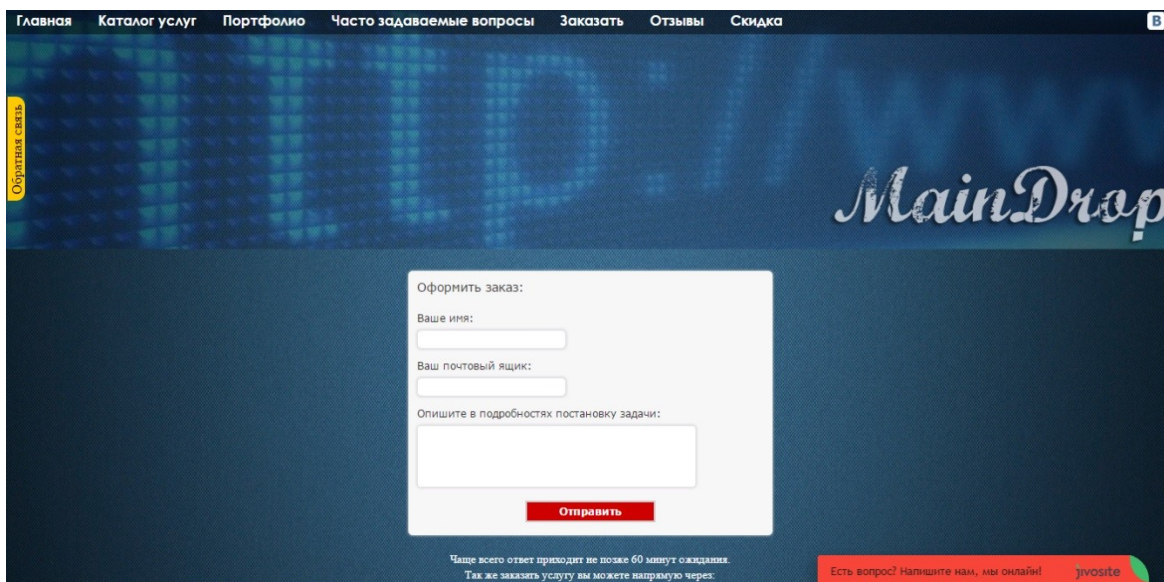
Главная Каталог услуг Портфолио Часто задаваемые вопросы Заказать Отзывы Скидка

В

Обратная связь

MainDrop

Оформить заказ:

Ваше имя:

Ваш почтовый ящик:

Опишите в подробностях постановку задачи:

Отправить

Чаще всего ответ приходит не позже 60 минут ожидания.
Так же заказать услугу вы можете напрямую через:

Есть вопрос? Напишите нам, мы онлайн! jivosite